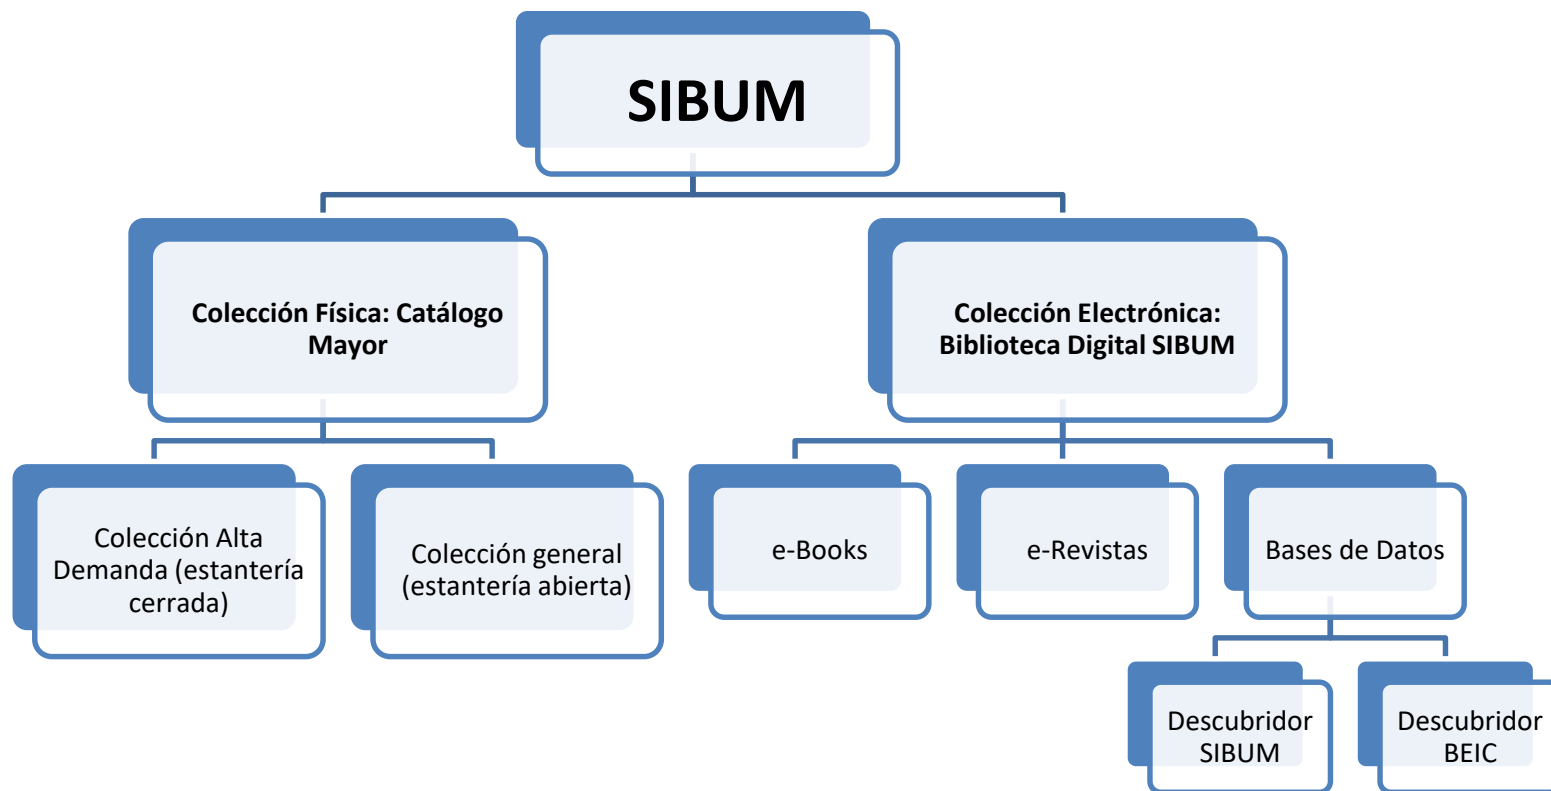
SIBUM

Colección Física: Catálogo Mayor

Colección Electrónica: Biblioteca Digital SIBUM

Colección Alta Demanda (estantería cerrada)

Colección general (estantería abierta)

e-Books

e-Revistas

Bases de Datos

Descubridor SIBUM

Descubridor BEIC